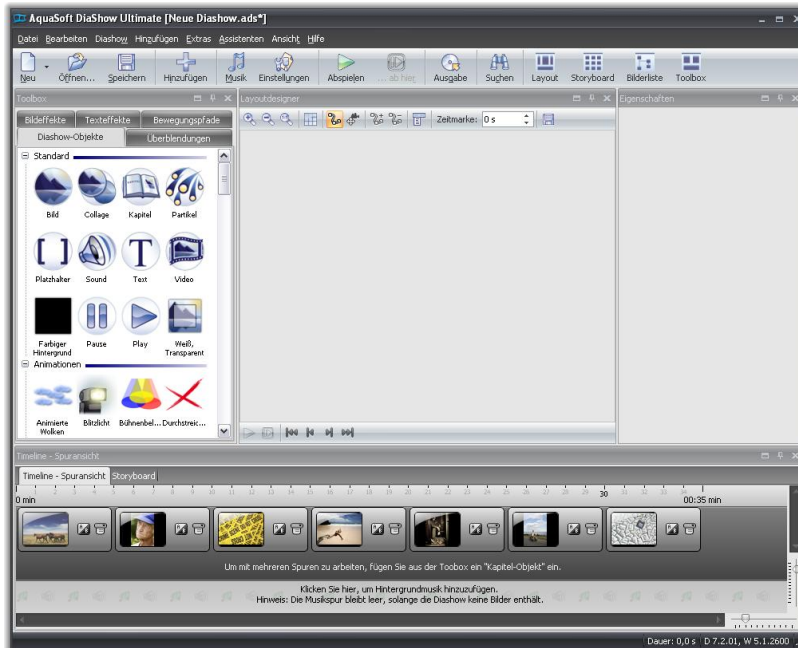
AquaSoft DiaShow Ultimate [Neue Diashow.ads*]

Datei Bearbeiten Diashow Hinzufügen Extras Assistenten Ansicht Hilfe

Neu Öffnen... Speichern Hinzufügen Musik Einstellungen Abspielen ...ab hier Ausgabe Suchen Layout Storyboard Bilderliste Toolbox

Toolbox

Bildeffekte Texteffekte Bewegungspfade
Diashow-Objekte Überblendungen

Standard
Bild Collage Kapitel Partikel
Platzhalter Sound Text Video
Farbiger Hintergrund Pause Play Weiß, Transparent
Animationen
Animierte Wolken Blitzlicht Bühnenbel... Durchstreic...

Layoutdesigner

Zeitmarke: 0 s

Eigenschaften

Timeline - Spuransicht

Timeline - Spuransicht Storyboard

0 min 00:35 min

Um mit mehreren Spuren zu arbeiten, fügen Sie aus der Toolbox ein "Kapitel-Objekt" ein.

Klicken Sie hier, um Hintergrundmusik hinzuzufügen.
Hinweis: Die Musikspur bleibt leer, solange die Diashow keine Bilder enthält.

Dauer: 0,0 s D 7.2.01, W 5.1.2600